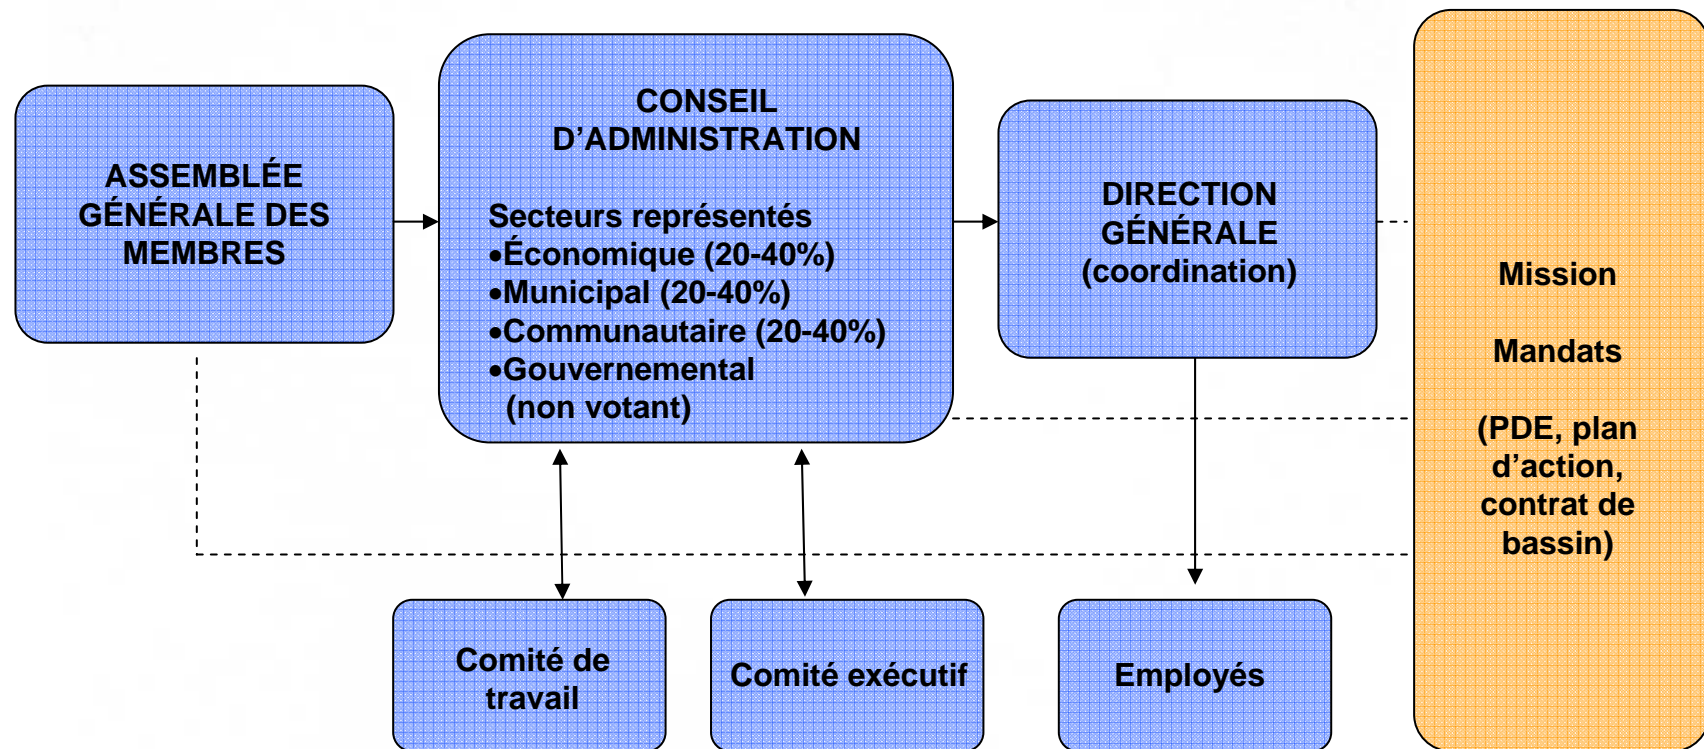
ASSEMBLÉE GÉNÉRALE DES MEMBRES

CONSEIL D’ADMINISTRATION

Secteurs représentés
•Économique (20-40%)
•Municipal (20-40%)
•Communautaire (20-40%)
•Gouvernemental (non votant)

DIRECTION GÉNÉRALE (coordination)

Mission

Mandats

(PDE, plan d’action, contrat de bassin)

Comité de travail

Comité exécutif

Employés